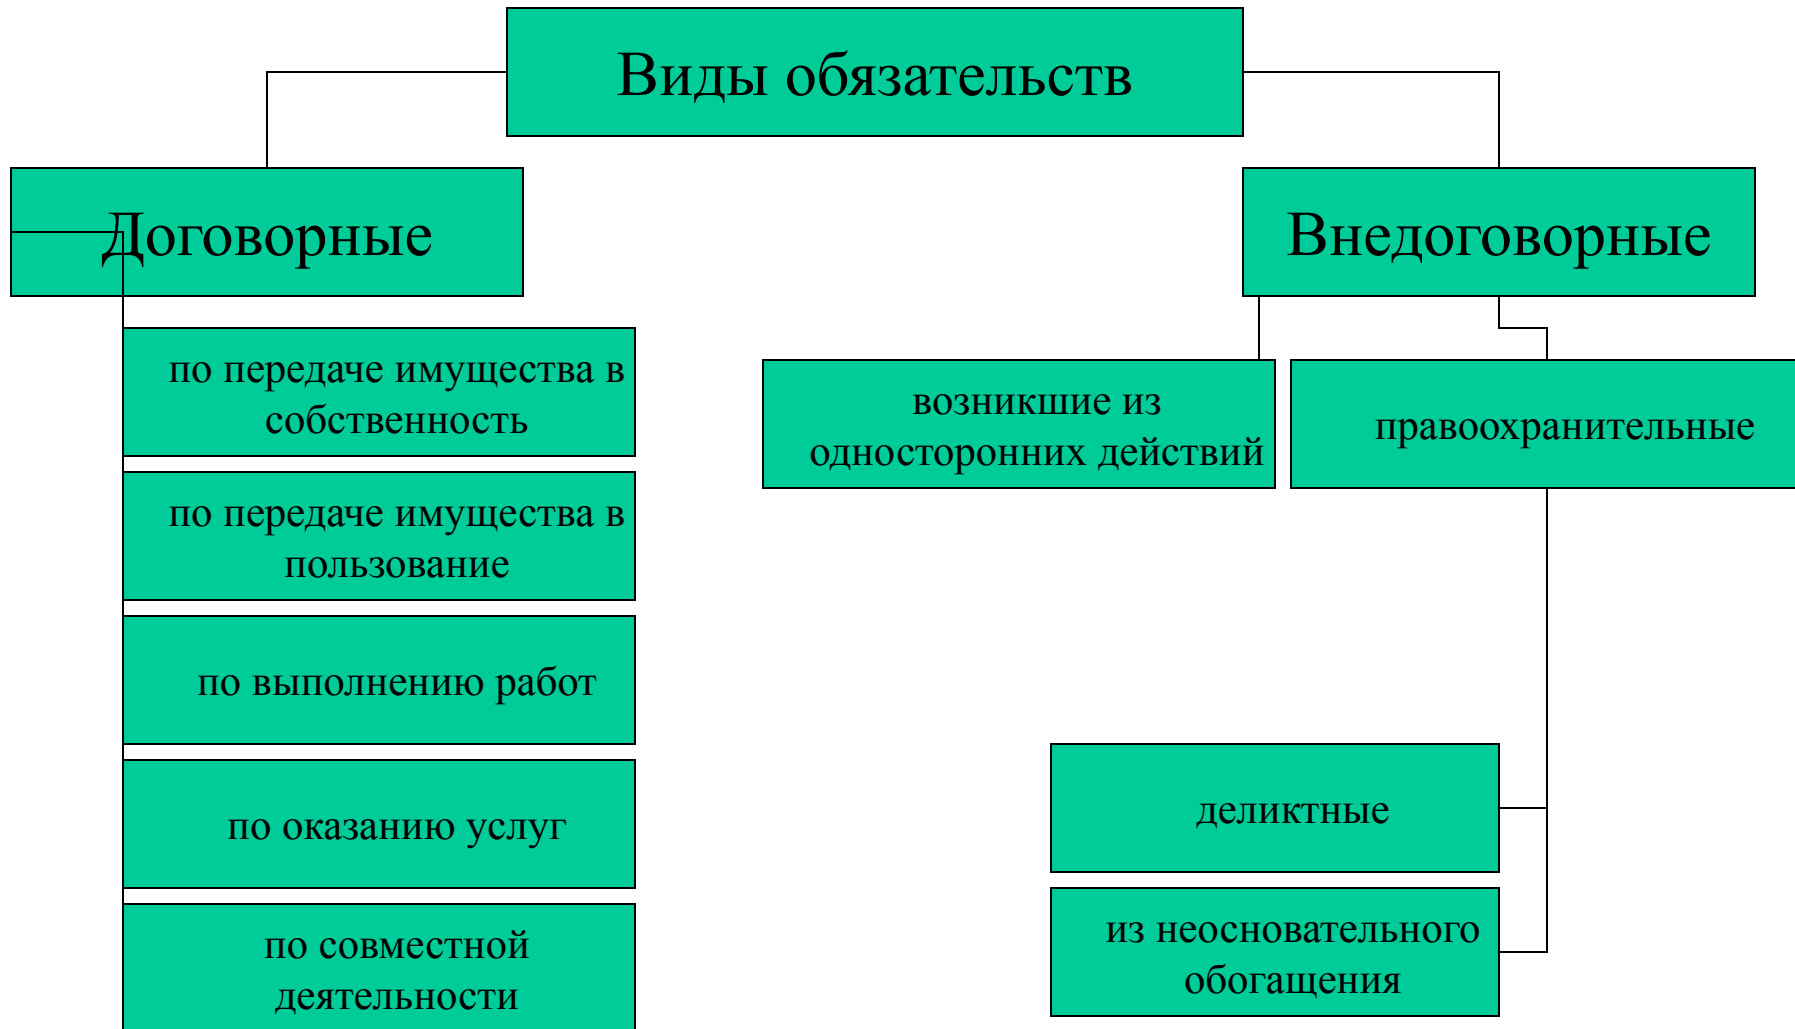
Виды обязательств

Договорные

Внедоговорные

по передаче имущества в собственность

по передаче имущества в пользование

по выполнению работ

по оказанию услуг

по совместной деятельности

возникшие из односторонних действий

правоохранительные

деликтные

из неосновательного обогащения